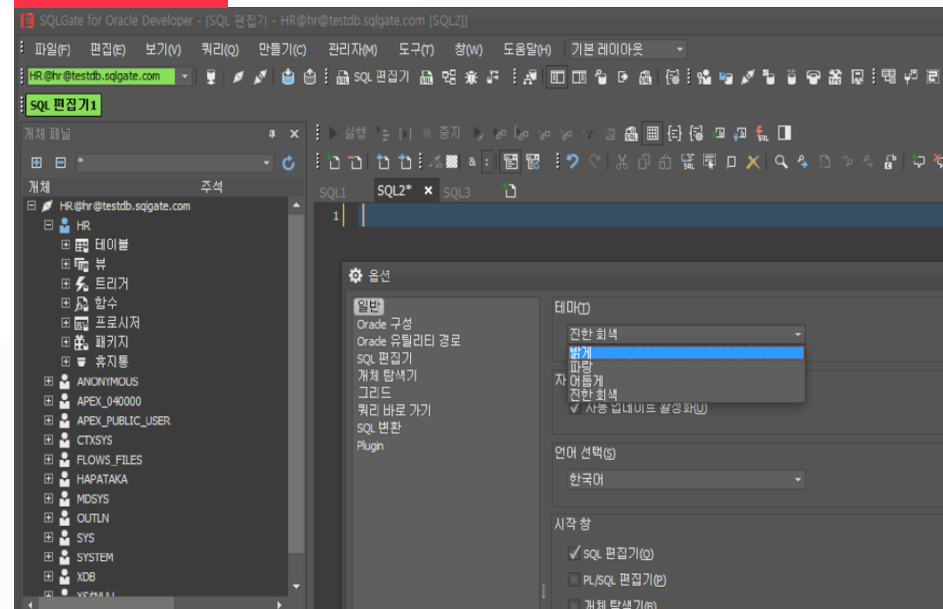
SQLGate for Oracle Developer - [SQL 편집기 - HR@hr@testdb.sqlgate.com [SQL2]]

파일(F) 편집(E) 보기(V) 쿼리(Q) 만들기(C) 관리자(M) 도구(T) 창(W) 도움말(H) 기본 레이아웃

HR@hr@testdb.sqlgate.com

SQL 편집기

SQL 편집기1

개체 패널

개체 주석

HR@hr@testdb.sqlgate.com
HR
테이블
뷰
트리거
함수
프로시저
패키지
휴지통
ANONYMOUS
APEX_040000
APEX_PUBLIC_USER
CTXSYS
FLOWS_FILES
HAPATAKA
MDSYS
OUTLN
SYS
SYSTEM
XDB

실행 중지

SQL1 SQL2* SQL3

1

옵션

일반
Oracle 구성
Oracle 유틸리티 경로
SQL 편집기
개체 탐색기
그리드
쿼리 바로 가기
SQL 변환
Plugin

테마(T)
진한 회색
밝게
파랑
어둡게
진한 회색

자
사용 업데이트 활성화(U)

언어 선택(S)
한국어

시작 창
SQL 편집기(Q)
PL/SQL 편집기(P)
개체 탐색기(B)